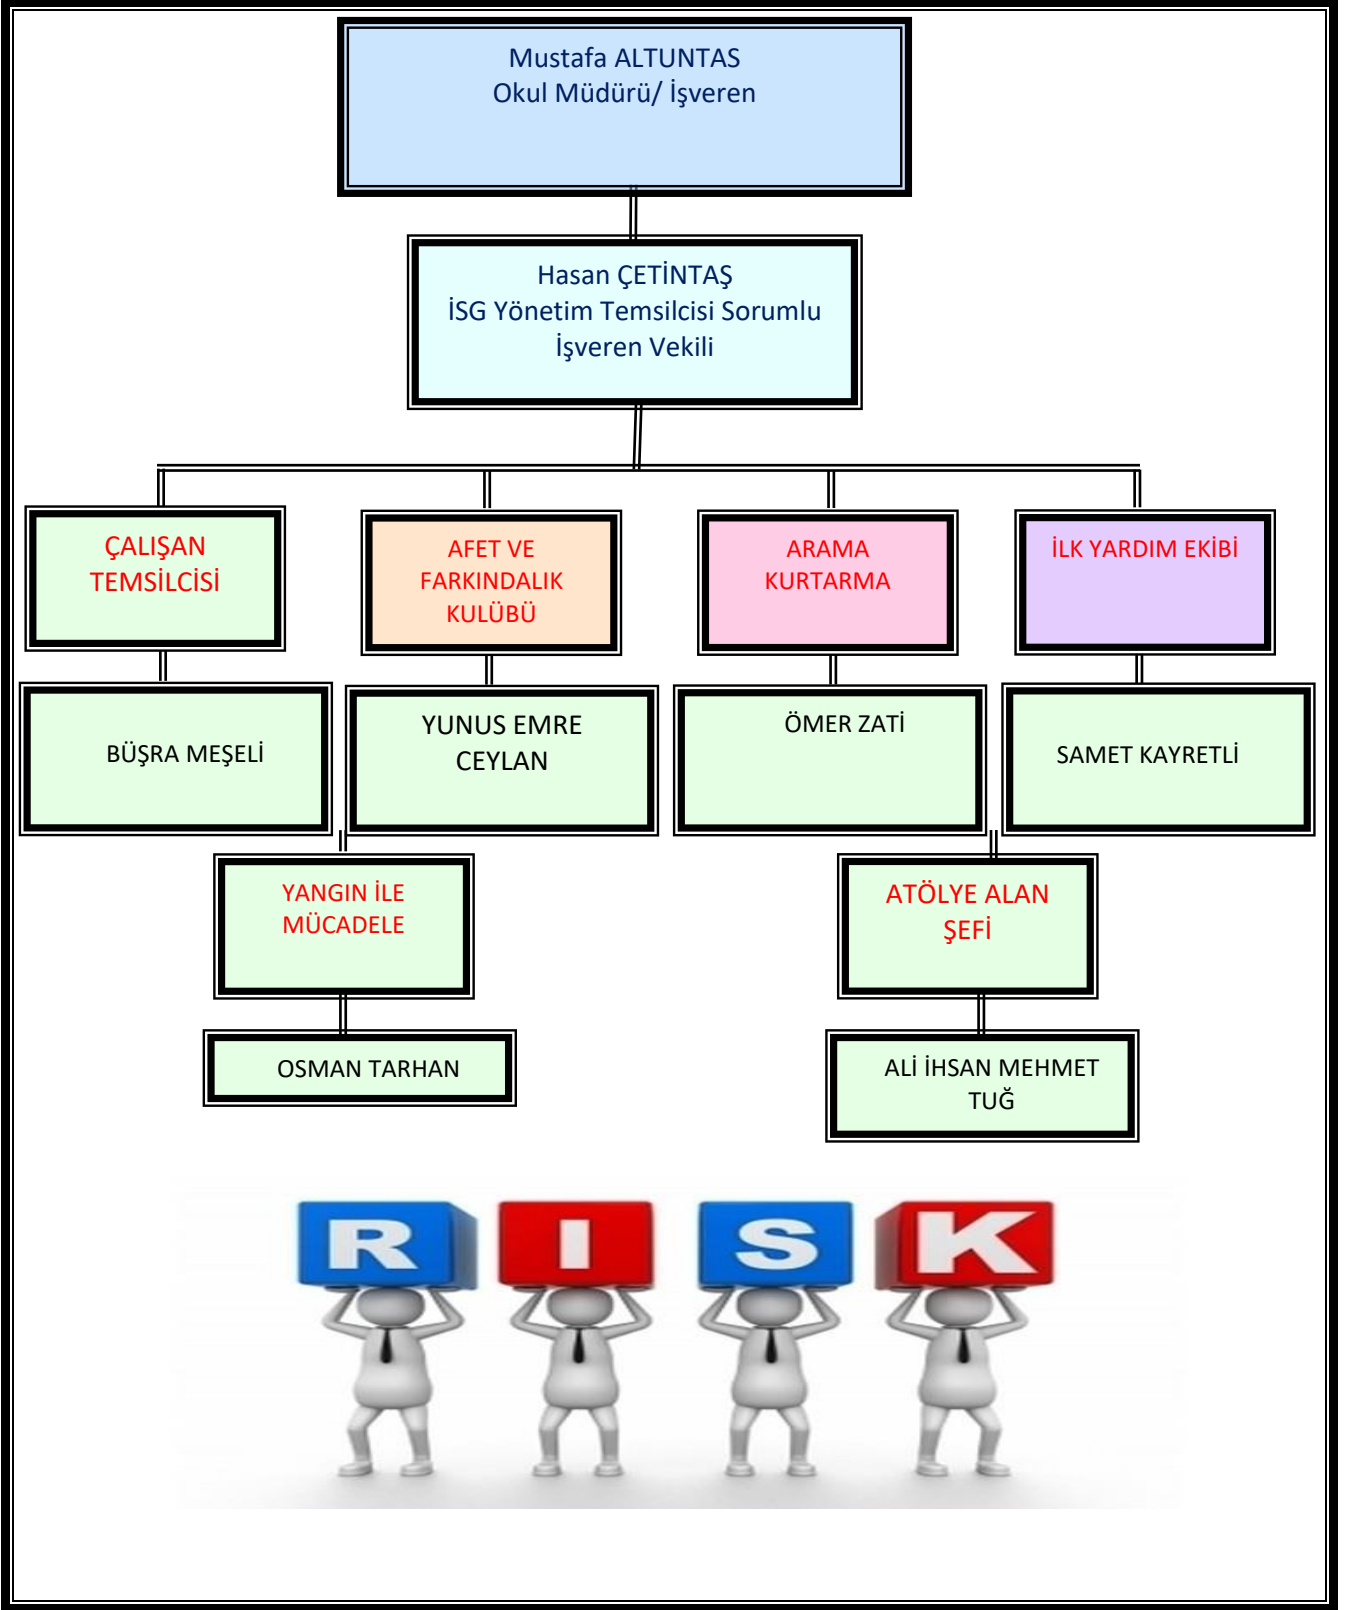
Mustafa ALTUNTAS
Okul Müdürü/ İşveren

Hasan ÇETİNTAŞ
İSG Yönetim Temsilcisi Sorumlu
İşveren Vekili

ÇALIŞAN TEMSİLCİSİ

AFET VE FARKINDALIK KULÜBÜ

ARAMA KURTARMA

İLK YARDIM EKİBİ

BÜŞRA MEŞELİ

YUNUS EMRE CEYLAN

ÖMER ZATİ

SAMET KAYRETLİ

YANGIN İLE MÜCADELE

ATÖLYE ALAN ŞEFİ

OSMAN TARHAN

ALİ İHSAN MEHMET TUĞ

R I S K